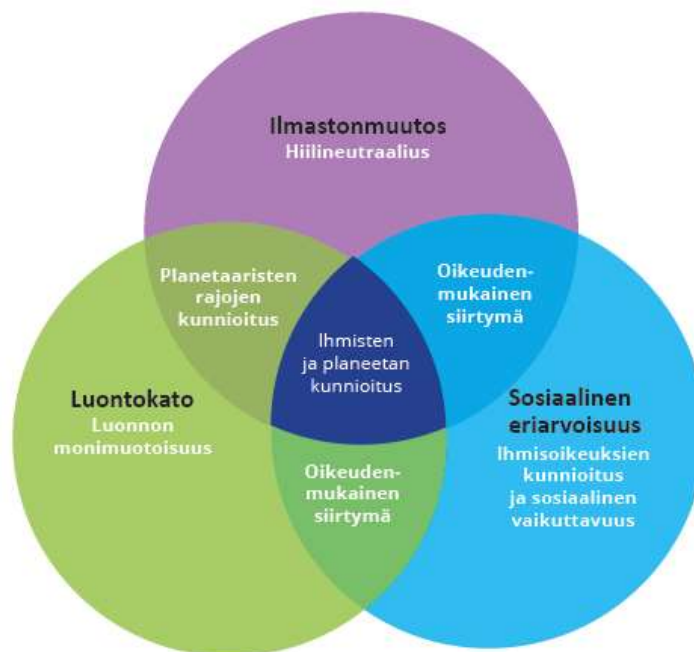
Ilmastonmuutos
Hiilineutraalius

Planetaaristen rajojen kunnioitus

Oikeudenmukainen siirtymä

Ihmisten ja planeetan kunnioitus

Luontokato
Luonnon monimuotoisuus

Sosiaalinen eriarvoisuus
Ihmisoikeuksien kunnioitus ja sosiaalinen vaikuttavuus

Oikeudenmukainen siirtymä